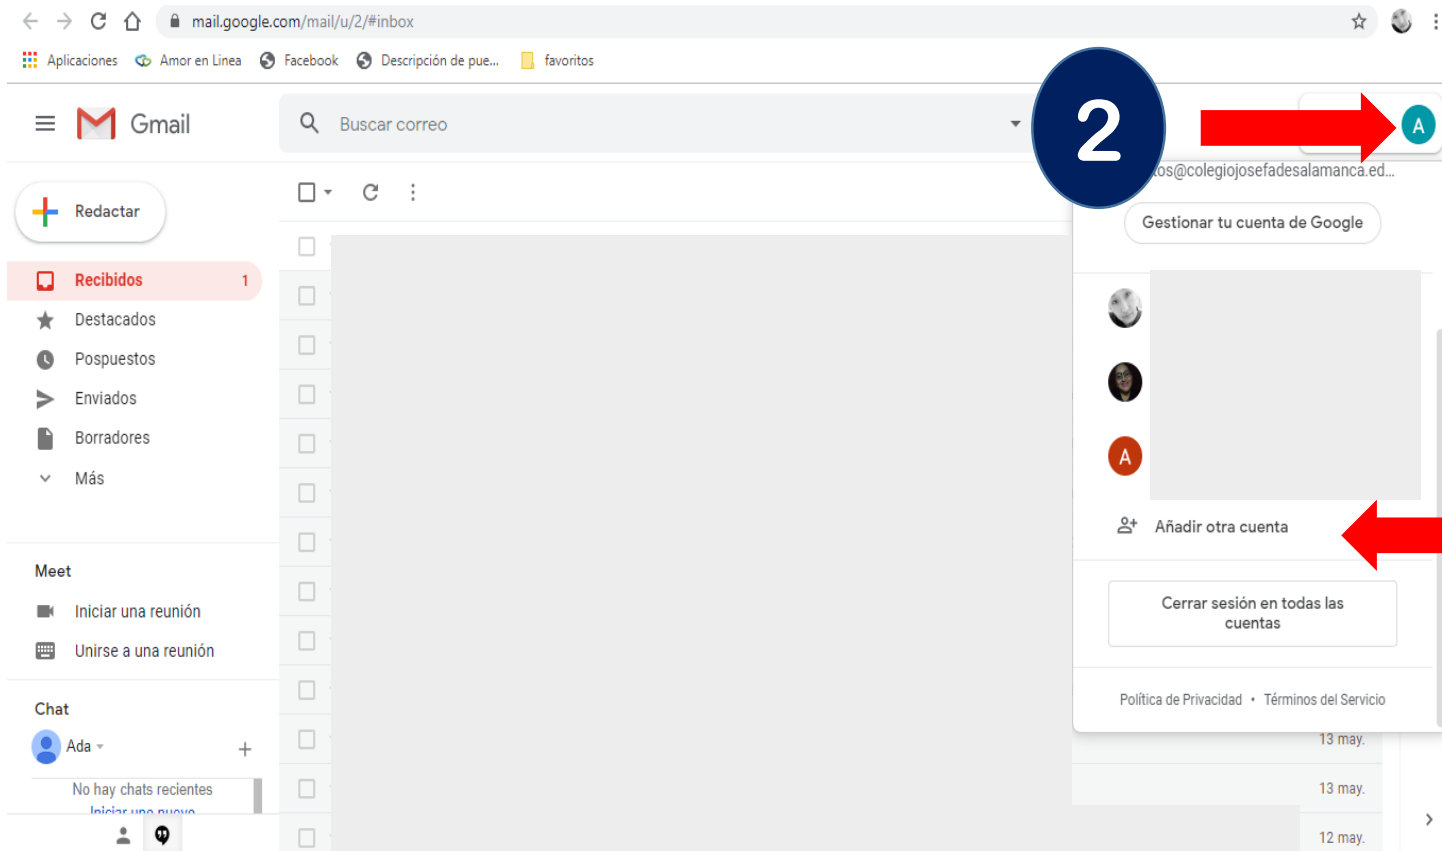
mail.google.com/mail/u/2/#inbox

Aplicaciones Amor en Linea Facebook Descripción de pue... favoritos

Gmail

Buscar correo

2

A

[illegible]tos@colegiojosefadesalamanca.ed...

Gestionar tu cuenta de Google

Redactar

Recibidos 1

Destacados

Pospuestos

Enviados

Borradores

Más

A

Añadir otra cuenta

Meet

Iniciar una reunión

Unirse a una reunión

Cerrar sesión en todas las cuentas

Política de Privacidad • Términos del Servicio

Chat

Ada

No hay chats recientes

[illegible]

13 may.

13 may.

12 may.